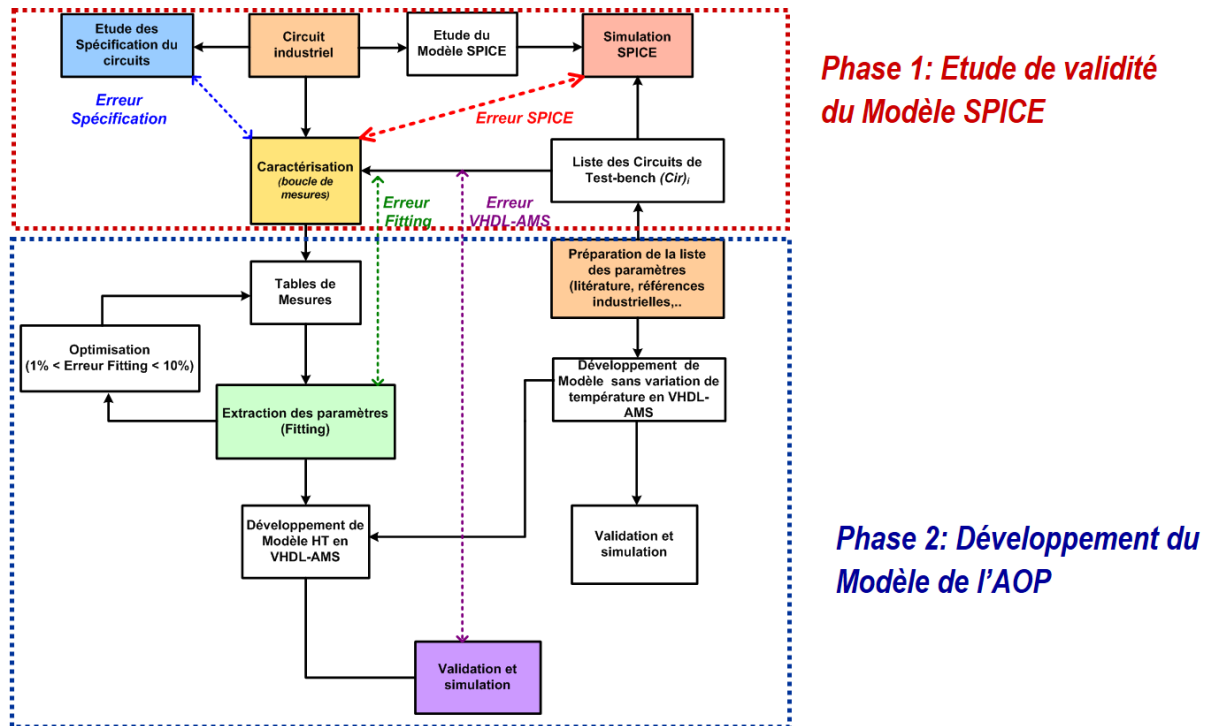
Etude des Spécification du circuits

Circuit industriel

Etude du Modèle SPICE

Simulation SPICE

Phase 1: Etude de validité du Modèle SPICE

Erreur Spécification

Erreur SPICE

Caractérisation (boucle de mesures)

Liste des Circuits de Test-bench $(Cir)_i$

Erreur Fitting

Erreur VHDL-AMS

Tables de Mesures

Préparation de la liste des paramètres (litérature, références industrielles,..

Optimisation (1% < Erreur Fitting < 10%)

Développement de Modèle sans variation de température en VHDL-AMS

Extraction des paramètres (Fitting)

Développement de Modèle HT en VHDL-AMS

Validation et simulation

Phase 2: Développement du Modèle de l'AOP

Validation et simulation